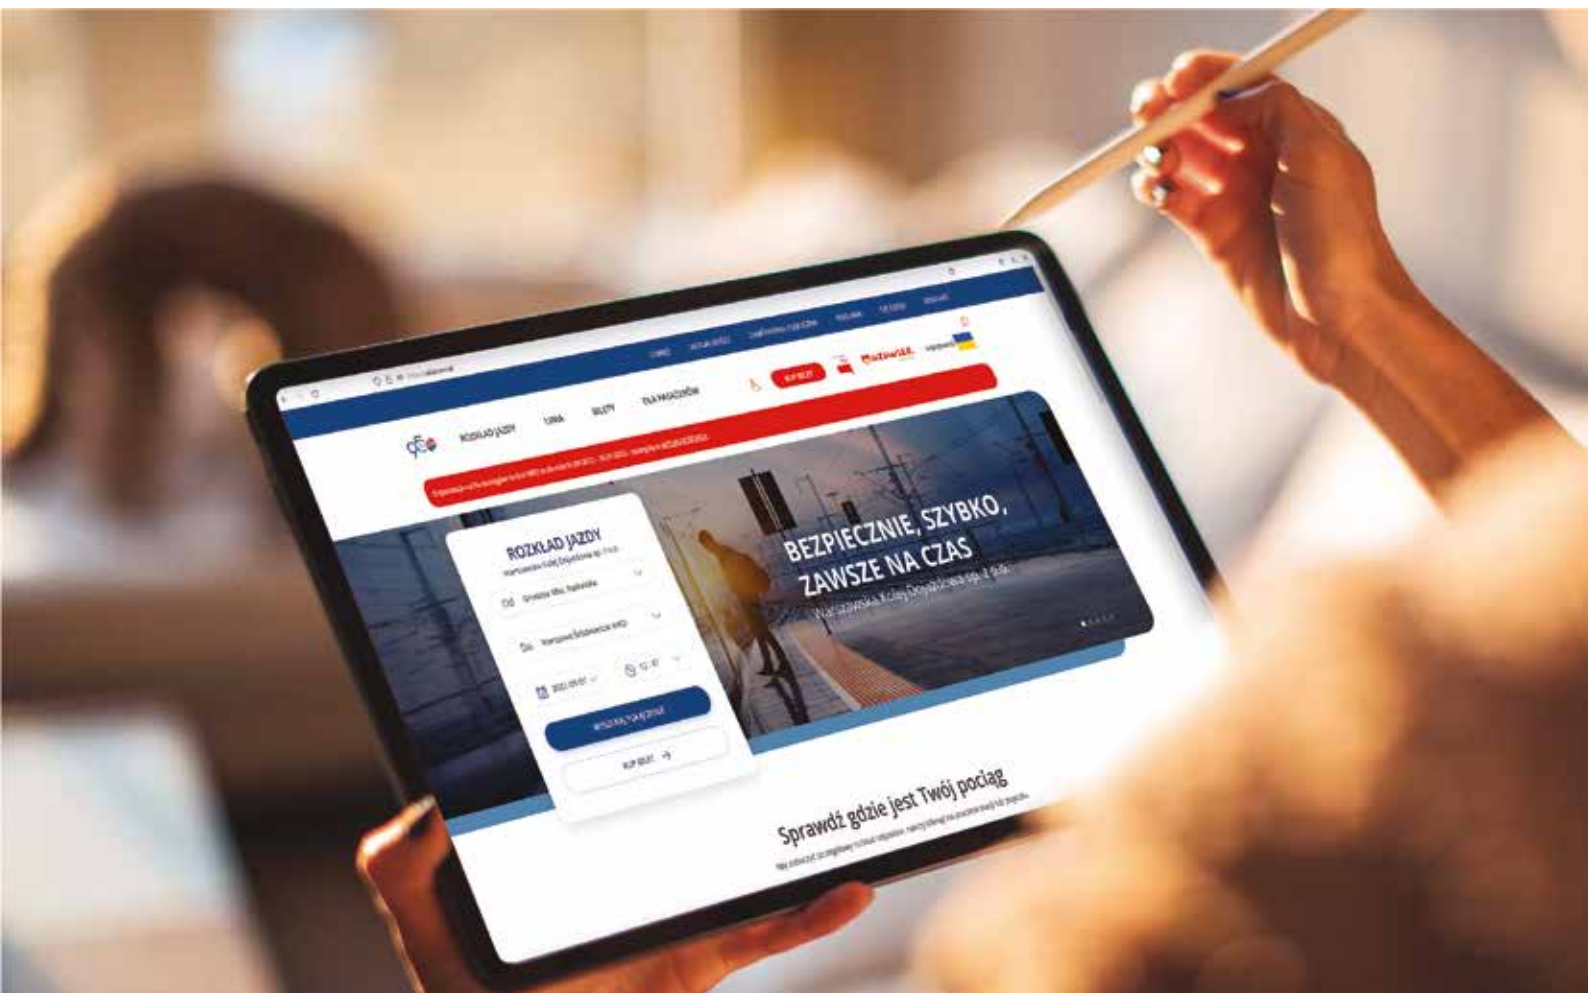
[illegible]

ROZKŁAD JAZDY
TURYA
BILETY
TAXA PRZEJŚCIOWA
KUP BILET

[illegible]

ROZKŁAD JAZDY
Warszawska Kolej Dojazdowa sp. z o.o.
Od Grodzisk Maz. Radońska
Do Warszawa Śródmieście WKD
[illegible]
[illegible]
KUP BILET

BEZPIECZNIE, SZYBKO, ZAWSZE NA CZAS
Warszawska Kolej Dojazdowa sp. z o.o.

Sprawdź gdzie jest Twój pociąg
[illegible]